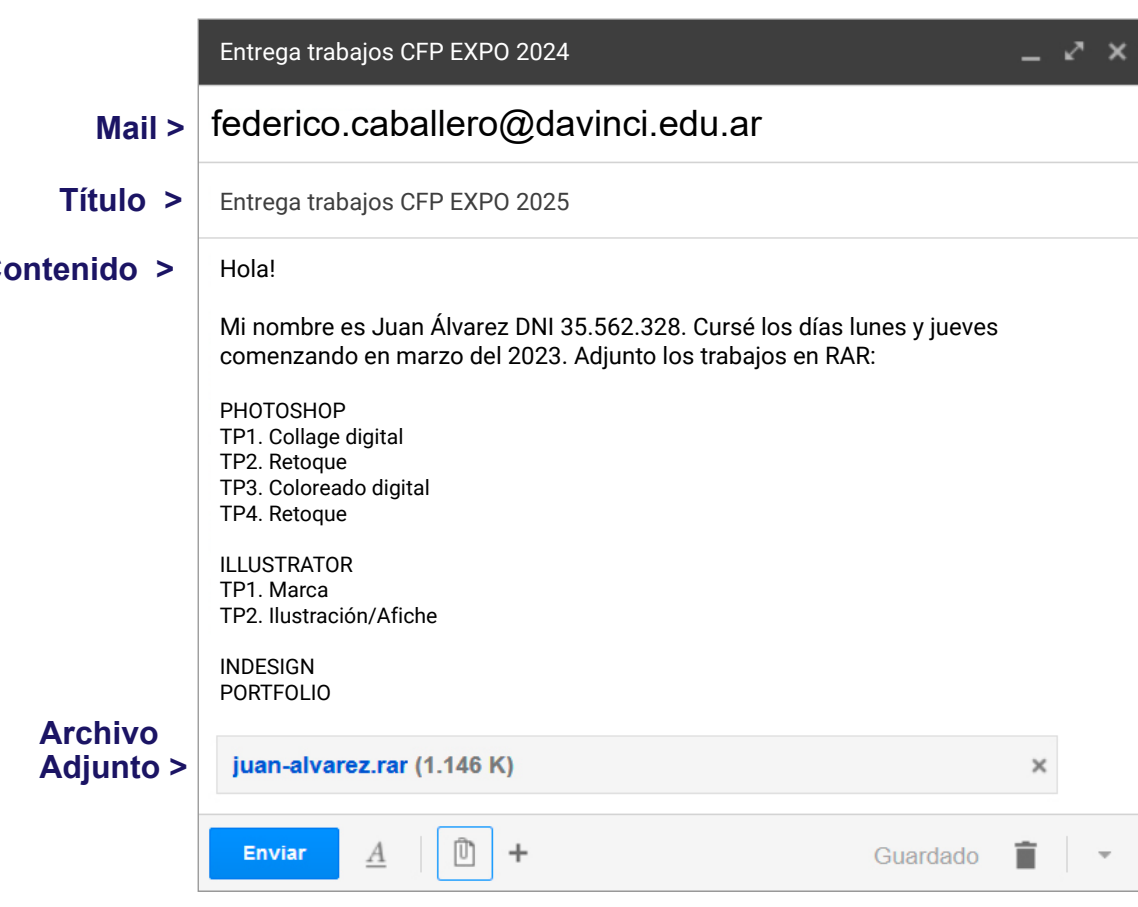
Entrega trabajos CFP EXPO 2024

Mail > federico.caballero@davinci.edu.ar

Título > Entrega trabajos CFP EXPO 2025

ontenido > Hola!

Mi nombre es Juan Álvarez DNI 35.562.328. Cursé los días lunes y jueves comenzando en marzo del 2023. Adjunto los trabajos en RAR:

PHOTOSHOP
TP1. Collage digital
TP2. Retoque
TP3. Coloreado digital
TP4. Retoque

ILLUSTRATOR
TP1. Marca
TP2. Ilustración/Afiche

INDESIGN
PORTFOLIO

Archivo Adjunto > juan-alvarez.rar (1.146 K) ×

Enviar A + Guardado